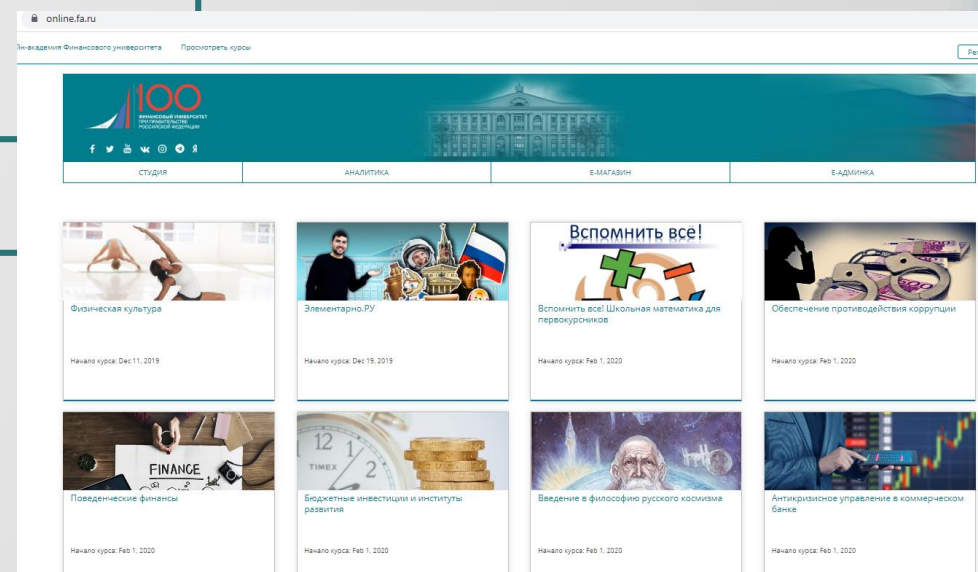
online.fa.ru

йн-академия Финансового университета Просмотреть курсы

Ре

100
ФИНАНСОВЫЙ УНИВЕРСИТЕТ ПРИ ПРАВИТЕЛЬСТВЕ РОССИЙСКОЙ ФЕДЕРАЦИИ

СТУДИЯ | АНАЛИТИКА | Е-МАГАЗИН | Е-АДМИНКА

Физическая культура

Начало курса: Dec 11, 2019

Элементарно.РУ

Начало курса: Dec 19, 2019

Вспомнить все!

Вспомнить все! Школьная математика для первокурсников

Начало курса: Feb 1, 2020

Обеспечение противодействия коррупции

Начало курса: Feb 1, 2020

FINANCE

Поведенческие финансы

Начало курса: Feb 1, 2020

TIMEX

Бюджетные инвестиции и институты развития

Начало курса: Feb 1, 2020

Введение в философию русского космизма

Начало курса: Feb 1, 2020

Антикризисное управление в коммерческом банке

Начало курса: Feb 1, 2020